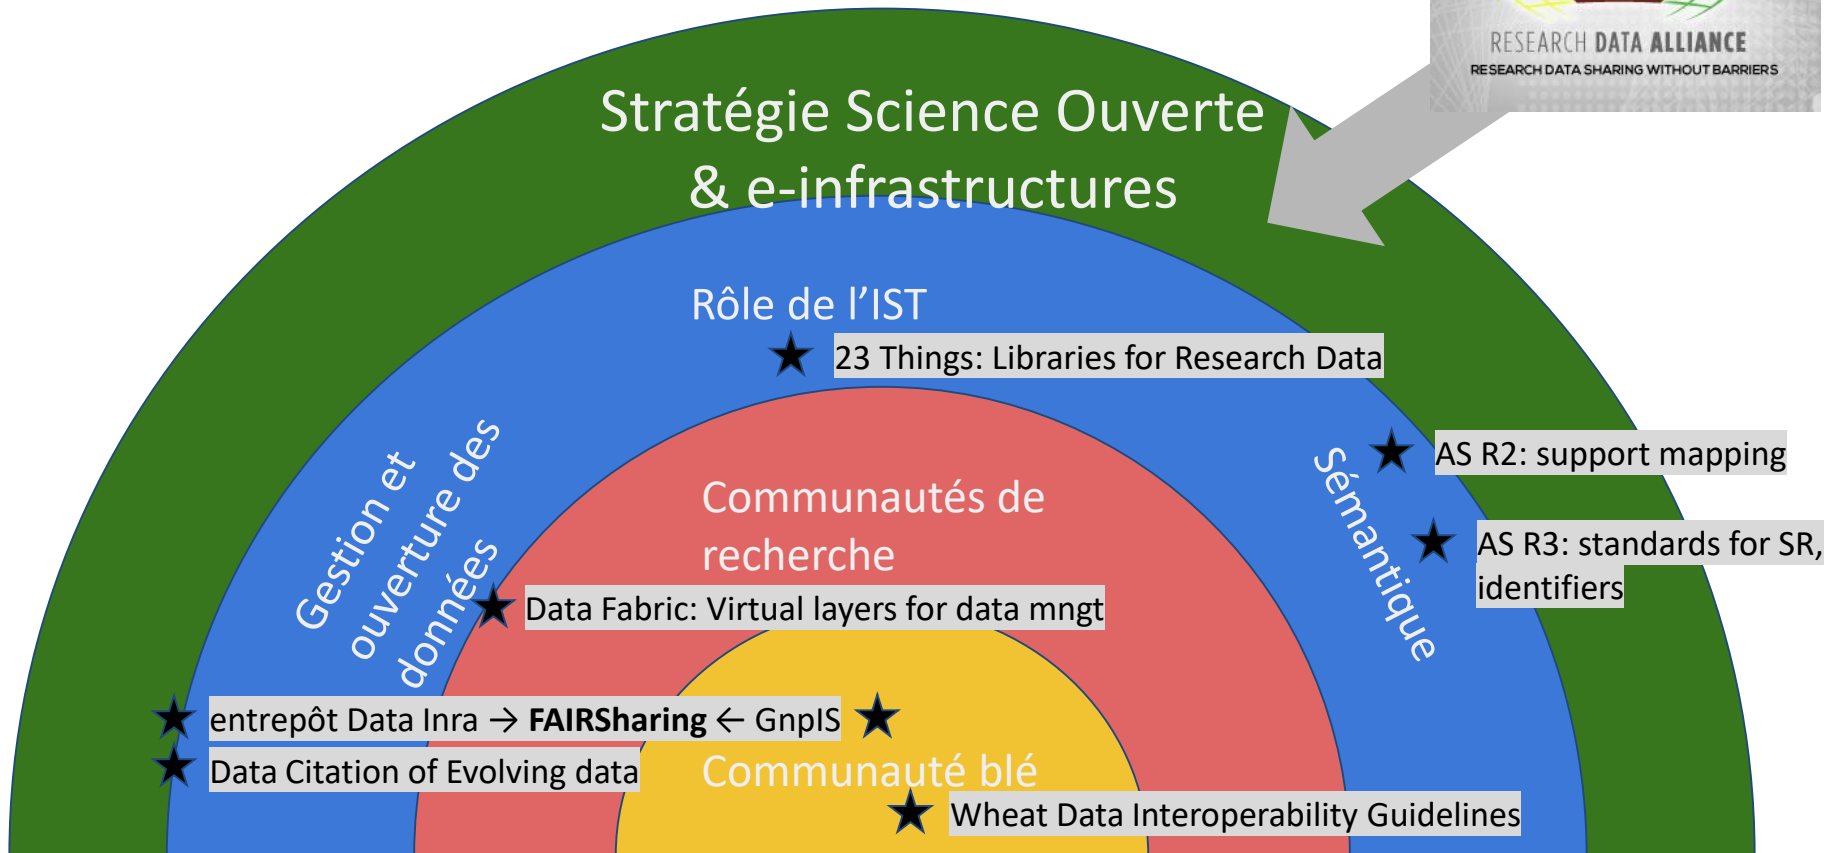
RESEARCH DATA ALLIANCE
RESEARCH DATA SHARING WITHOUT BARRIERS

Stratégie Science Ouverte & e-infrastructures

Rôle de l'IST

23 Things: Libraries for Research Data

AS R2: support mapping

AS R3: standards for SR, identifiers

Sémantique

Gestion et ouverture des données

Communautés de recherche

Data Fabric: Virtual layers for data mngt

entrepôt Data Inra → **FAIRSharing** ← GnpIS

Data Citation of Evolving data

Communauté blé

Wheat Data Interoperability Guidelines